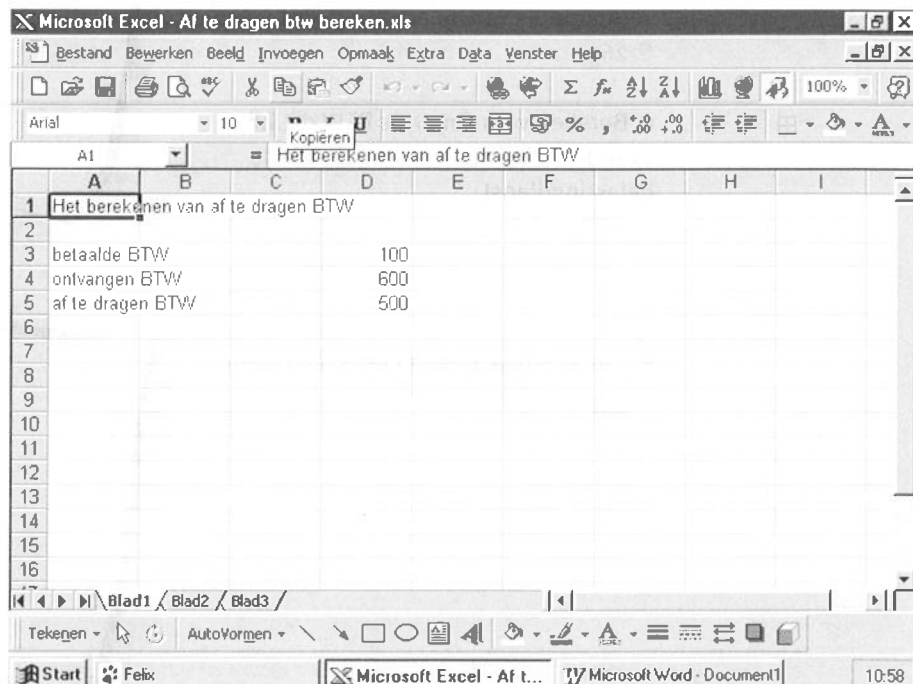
Microsoft Excel - Af te dragen btw bereken.xls

Bestand Bewerken Beeld Invoegen Opmaak Extra Data Venster Help

100%

Arial 10 Kopiëren

A1 = Het berekenen van af te dragen BTW

| | A | B | C | D | E | F | G | H | I |
|---|---|---|---|---|---|---|---|---|---|
| 1 | Het berekenen van af te dragen BTW | | | | | | | | |
| 2 | | | | | | | | | |
| 3 | betaalde BTW | | | 100 | | | | | |
| 4 | ontvangen BTW | | | 600 | | | | | |
| 5 | af te dragen BTW | | | 500 | | | | | |
| 6 | | | | | | | | | |
| 7 | | | | | | | | | |
| 8 | | | | | | | | | |
| 9 | | | | | | | | | |
| 10 | | | | | | | | | |
| 11 | | | | | | | | | |
| 12 | | | | | | | | | |
| 13 | | | | | | | | | |
| 14 | | | | | | | | | |
| 15 | | | | | | | | | |
| 16 | | | | | | | | | |

Blad1 Blad2 Blad3

Tekenen AutoVormen

Start Felix Microsoft Excel - Af t... Microsoft Word - Document1 10:58